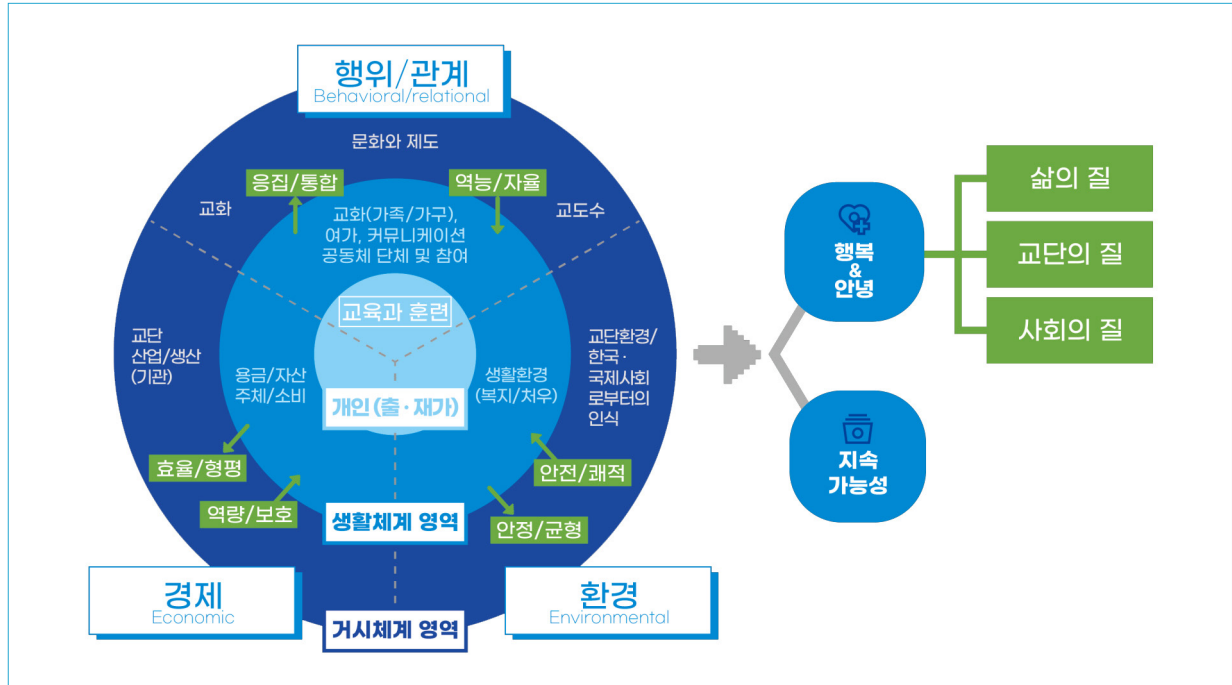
행위/관계
Behavioral/relational

문화와 제도

응집/통합

역능/자율

교화

교도수

교화(가족/가구), 여가, 커뮤니케이션 공동체 단체 및 참여

교육과 훈련

교단 산업/생산 (기관)

용금/자산 주체/소비

개인(출·재가)

생활환경 (복지/처우)

교단환경/ 한국· 국제사회 로부터의 인식

효율/형평

안전/쾌적

역량/보호

생활체계 영역

안정/균형

경제
Economic

거시체계 영역

환경
Environmental

행복 & 안녕

지속 가능성

삶의 질

교단의 질

사회의 질